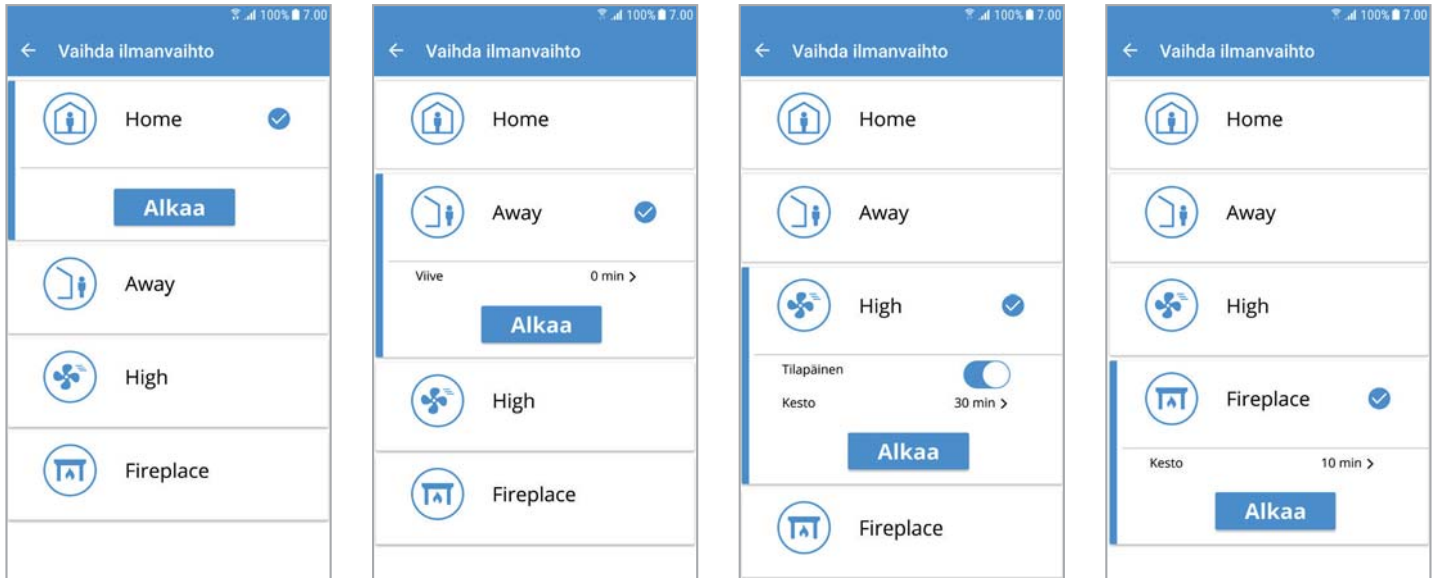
100% 7.00

← Vaihda ilmanvaihto

Home

Alkaa

Away

High

Fireplace

100% 7.00

← Vaihda ilmanvaihto

Home

Away

Viive 0 min >

Alkaa

High

Fireplace

100% 7.00

← Vaihda ilmanvaihto

Home

Away

High

Tilapäinen

Kesto 30 min >

Alkaa

Fireplace

100% 7.00

← Vaihda ilmanvaihto

Home

Away

High

Fireplace

Kesto 10 min >

Alkaa